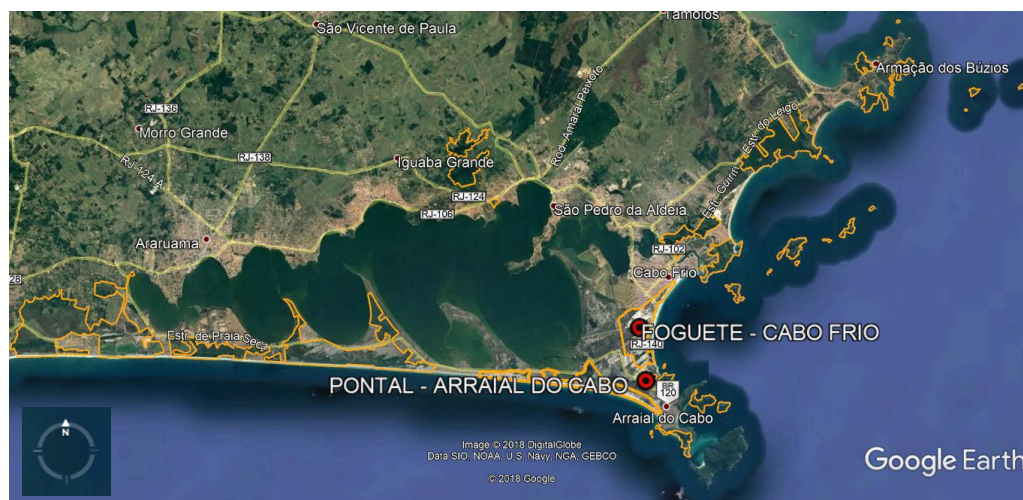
Tamoios
São Vicente de Paula
Armação dos Búzios
RJ-136
Morro Grande
RJ-138
RJ-124-A
Iguaba Grande
Rod. Amaral Peixoto
Estr. do Guriri
Estr. do Leigo
RJ-124
RJ-106
São Pedro da Aldeia
Araruama
RJ-102
28
Cabo Frio
FOGUETE - CABO FRIO
Estr. de Praia Seca
RJ-140
PONTAL - ARRAIAL DO CABO
BR 120
Arraial do Cabo
N
Image © 2018 DigitalGlobe
Data SIO, NOAA, U.S. Navy, NGA, GEBCO
© 2018 Google
Google Earth